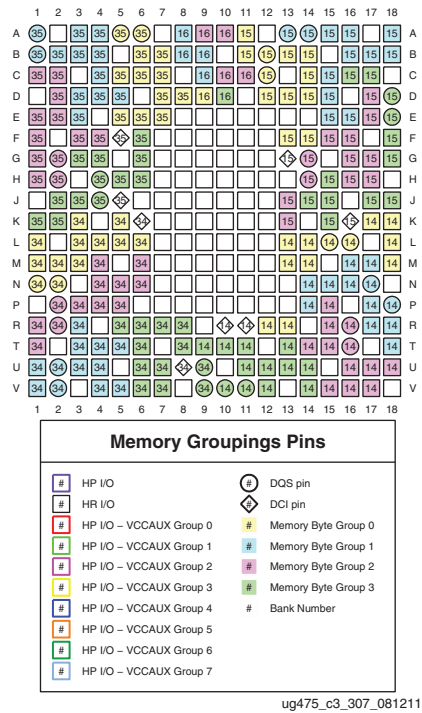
|   | 1 | 2 | 3 | 4 | 5 | 6 | 7 | 8 | 9 | 10 | 11 | 12 | 13 | 14 | 15 | 16 | 17 | 18 |   |
|---|---|---|---|---|---|---|---|---|---|---|---|---|---|---|---|---|---|---|---|
| A | 35 |  | 35 | 35 | 35 | 35 |  | 16 | 16 | 16 | 15 |  | 15 | 15 | 15 | 15 |  | 15 | A |
| B | 35 | 35 | 35 |  | 35 | 35 | 35 | 35 | 16 |  | 16 | 15 | 15 | 15 |  | 15 | 15 | 15 | B |
| C | 35 | 35 |  | 35 | 35 | 35 | 35 |  | 16 | 16 | 16 | 15 |  | 15 | 15 | 15 | 15 |  | C |
| D |  | 35 | 35 | 35 | 35 |  | 35 | 35 | 16 | 16 |  | 15 | 15 | 15 | 15 | 15 |  | 15 | D |
| E | 35 | 35 | 35 |  | 35 | 35 | 35 |  |  |  |  |  |  |  | 15 | 15 | 15 | 15 | E |
| F | 35 |  | 35 | 35 | 35 | 35 |  |  |  |  |  |  | 15 | 15 | 15 | 15 |  | 15 | F |
| G | 35 | 35 | 35 | 35 |  | 35 |  |  |  |  |  |  | 15 | 15 |  | 15 | 15 | 15 | G |
| H | 35 | 35 |  | 35 | 35 | 35 |  |  |  |  |  |  |  | 15 | 15 | 15 | 15 |  | H |
| J |  | 35 | 35 | 35 | 35 |  |  |  |  |  |  |  | 15 | 15 | 15 |  | 15 | 15 | J |
| K | 35 | 35 | 34 |  | 34 | 34 |  |  |  |  |  |  | 15 |  | 15 | 15 | 14 | 14 | K |
| L | 34 |  | 34 | 34 | 34 | 34 |  |  |  |  |  |  | 14 | 14 | 14 | 14 |  | 14 | L |
| M | 34 | 34 | 34 | 34 |  | 34 |  |  |  |  |  |  | 14 |  | 14 | 14 | 14 | 14 | M |
| N | 34 | 34 |  | 34 | 34 | 34 |  |  |  |  |  |  |  | 14 | 14 | 14 | 14 |  | N |
| P |  | 34 | 34 | 34 | 34 |  |  |  |  |  |  |  |  | 14 | 14 |  | 14 | 14 | P |
| R | 34 | 34 | 34 |  | 34 | 34 | 34 | 34 |  | 14 | 14 | 14 | 14 |  | 14 | 14 | 14 | 14 | R |
| T | 34 |  | 34 | 34 | 34 | 34 |  | 34 | 14 | 14 | 14 | 14 |  | 14 | 14 | 14 |  | 14 | T |
| U | 34 | 34 | 34 | 34 |  | 34 | 34 | 34 | 34 |  | 14 | 14 | 14 | 14 | 14 | 14 | 14 | 14 | U |
| V | 34 | 34 | 34 |  | 34 | 34 | 34 |  | 34 | 14 | 14 | 14 | 14 | 14 |  | 14 | 14 | 14 | V |
|   | 1 | 2 | 3 | 4 | 5 | 6 | 7 | 8 | 9 | 10 | 11 | 12 | 13 | 14 | 15 | 16 | 17 | 18 |   |

Memory Groupings Pins

# HP I/O
# HR I/O
# HP I/O – VCCAUX Group 0
# HP I/O – VCCAUX Group 1
# HP I/O – VCCAUX Group 2
# HP I/O – VCCAUX Group 3
# HP I/O – VCCAUX Group 4
# HP I/O – VCCAUX Group 5
# HP I/O – VCCAUX Group 6
# HP I/O – VCCAUX Group 7
# DQS pin
# DCI pin
# Memory Byte Group 0
# Memory Byte Group 1
# Memory Byte Group 2
# Memory Byte Group 3
# Bank Number

ug475_c3_307_081211